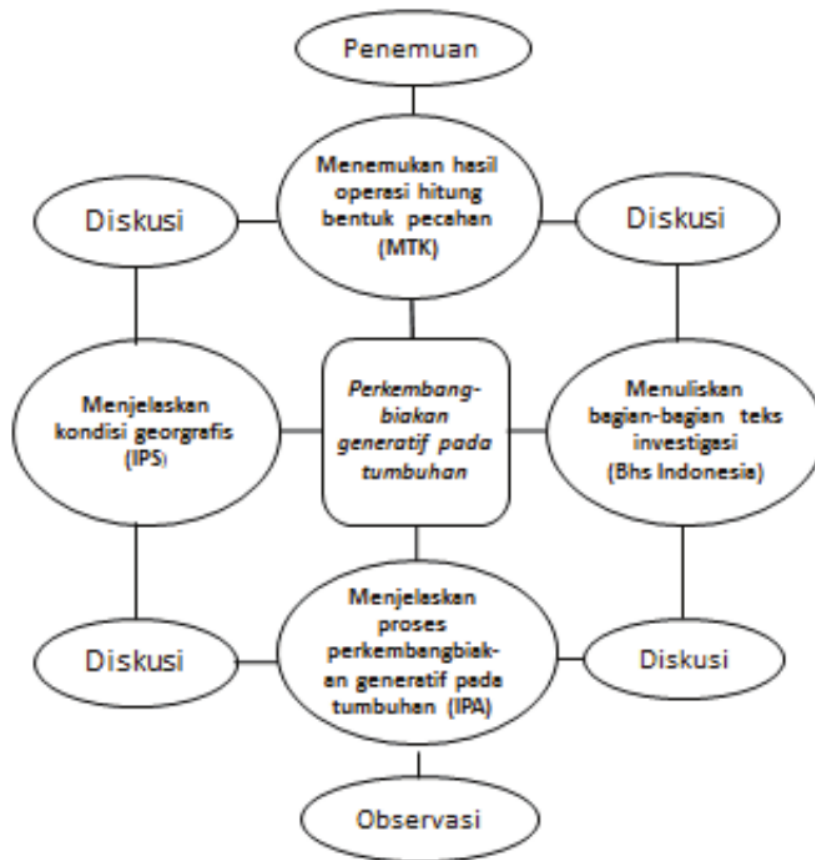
Penemuan

Menemukan hasil operasi hitung bentuk pecahan (MTK)

Diskusi

Diskusi

Menjelaskan kondisi georgrefis (IPS)

Perkembangbiakan generatif pada tumbuhan

Menuliskan bagian-bagian teks investigasi (Bhs Indonesia)

Diskusi

Menjelaskan proses perkembangbiakan generatif pada tumbuhan (IPA)

Diskusi

Observasi